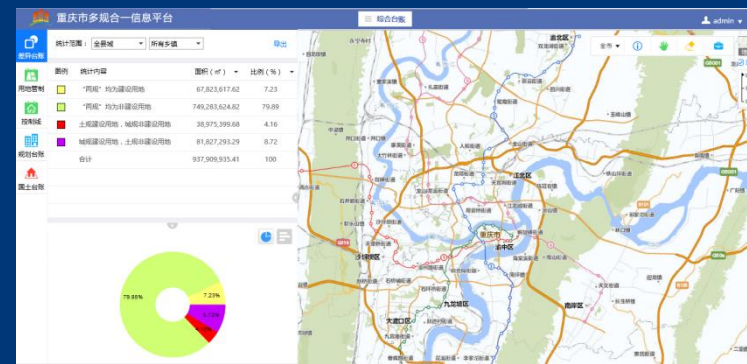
重庆市多规合一信息平台

综合台账

admin

差异台账

用地管制

控制线

规划台账

国土台账

统计范围： 全县城 所有乡镇 导出

| 图例 | 统计内容 | 面积（㎡） | 比例（%） |
|---|---|---|---|
| | "两规"均为建设用地 | 67,823,617.62 | 7.23 |
| | "两规"均为非建设用地 | 749,283,624.82 | 79.89 |
| | 土规建设用地，城规非建设用地 | 38,975,399.68 | 4.16 |
| | 城规建设用地，土规非建设用地 | 81,827,293.29 | 8.72 |
| | 合计 | 937,909,935.41 | 100 |

79.89%

7.23%

8.72%

4.16%

全市

北碚区

渝北区

沙坪坝区

江北区

重庆市

渝中区

九龙坡区

南岸区

大渡口区